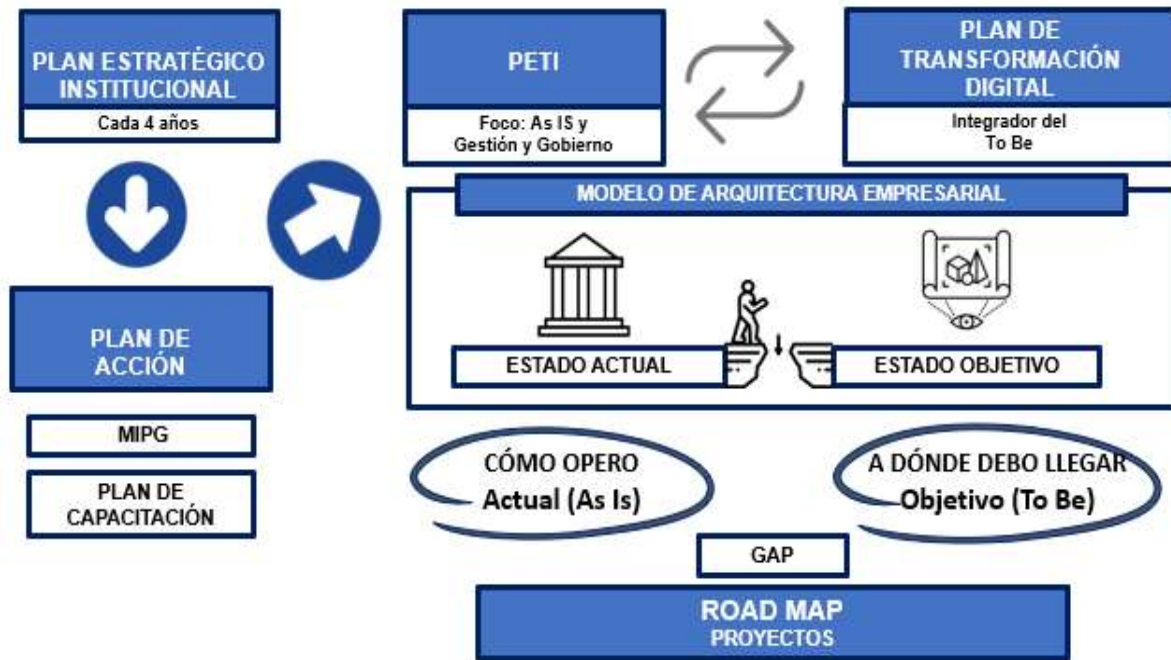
PLAN ESTRATÉGICO INSTITUCIONAL

Cada 4 años

PETI

Foco: As IS y Gestión y Gobierno

PLAN DE TRANSFORMACIÓN DIGITAL

Integrador del To Be

MODELO DE ARQUITECTURA EMPRESARIAL

ESTADO ACTUAL

ESTADO OBJETIVO

PLAN DE ACCIÓN

MIPG

PLAN DE CAPACITACIÓN

CÓMO OPERO
Actual (As Is)

A DÓNDE DEBO LLEGAR
Objetivo (To Be)

GAP

ROAD MAP
PROYECTOS